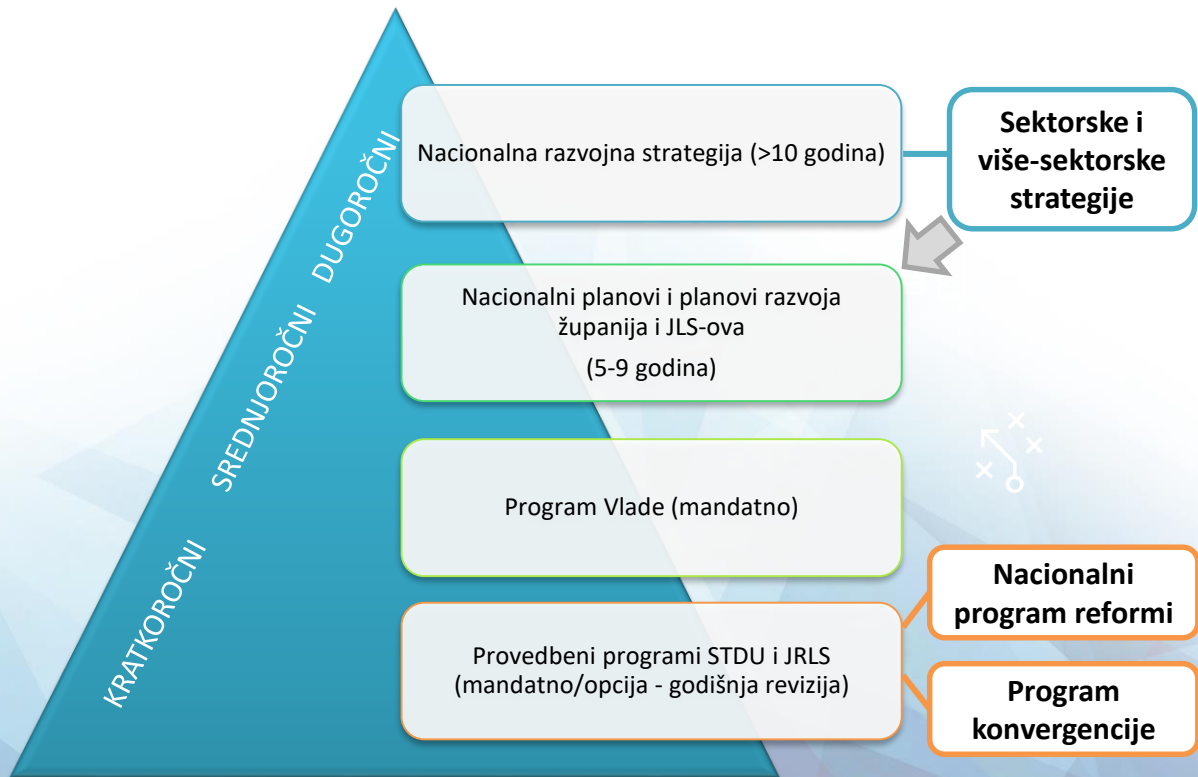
DUGOROČNI

SREDNJOROČNI

KRATKOROČNI

Nacionalna razvojna strategija (>10 godina)

Sektorske i više-sektorske strategije

Nacionalni planovi i planovi razvoja županija i JLS-ova

(5-9 godina)

Program Vlade (mandatno)

Nacionalni program reformi

Provedbeni programi STDU i JRLS (mandatno/opcija - godišnja revizija)

Program konvergencije